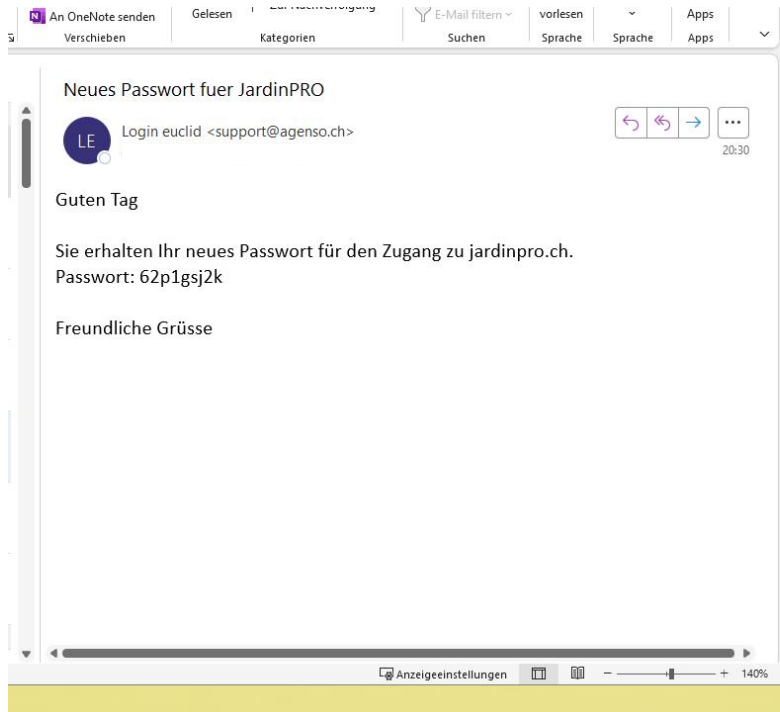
An OneNote senden
Verschieben
Gelesen
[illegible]
Kategorien
E-Mail filtern
Suchen
vorlesen
Sprache
Sprache
Apps
Apps

Neues Passwort fuer JardinPRO

LE
Login euclid <support@agenso.ch>
20:30

Guten Tag

Sie erhalten Ihr neues Passwort für den Zugang zu jardinpro.ch.
Passwort: 62p1gsj2k

Freundliche Grüsse

Anzeigeeinstellungen
140%